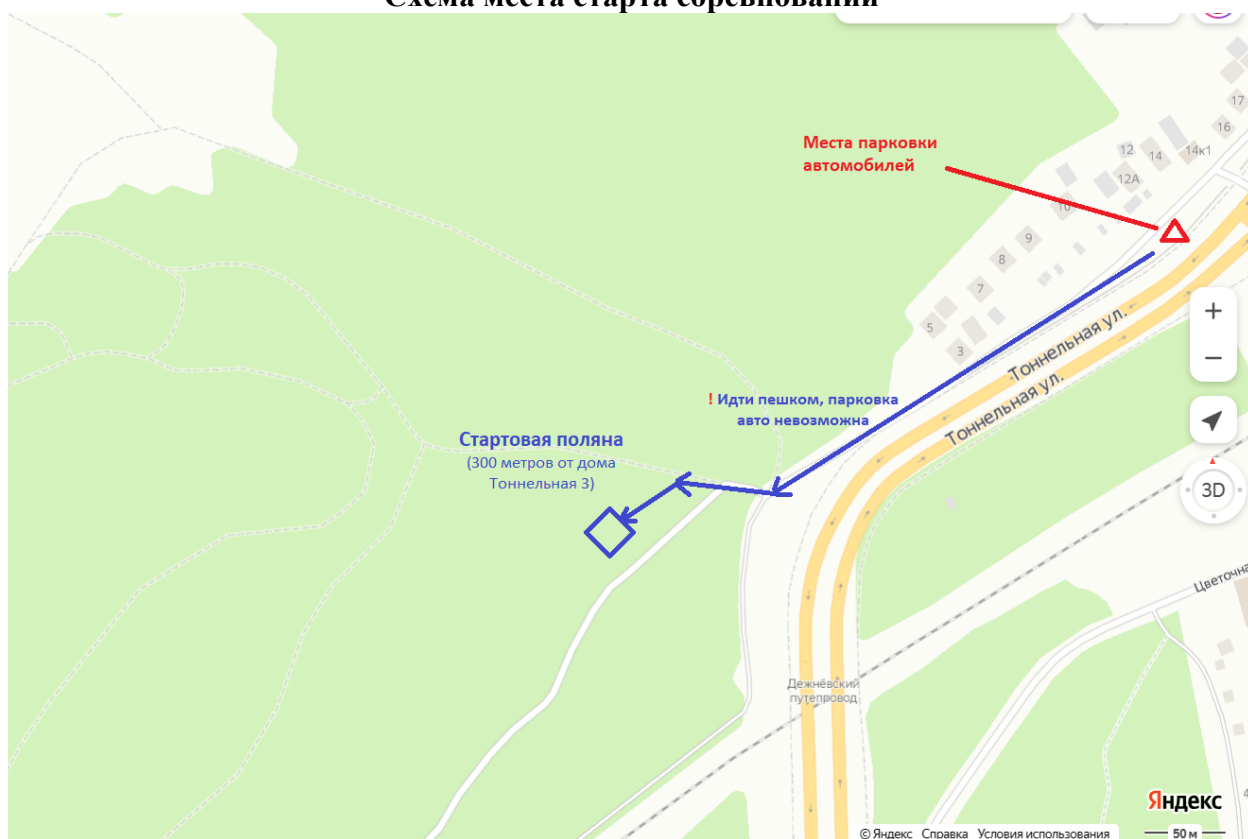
Схема места старта соревнований

17
16
12
14
14к1
12А
10
9
8
7
5
3

Места парковки автомобилей

Тоннельная ул.
Тоннельная ул.

! Идти пешком, парковка авто невозможна

Стартовая поляна
(300 метров от дома Тоннельная 3)

+
−
3D

Цветочна

Дежнёвский путепровод

Яндекс
© Яндекс Справка Условия использования
50 м